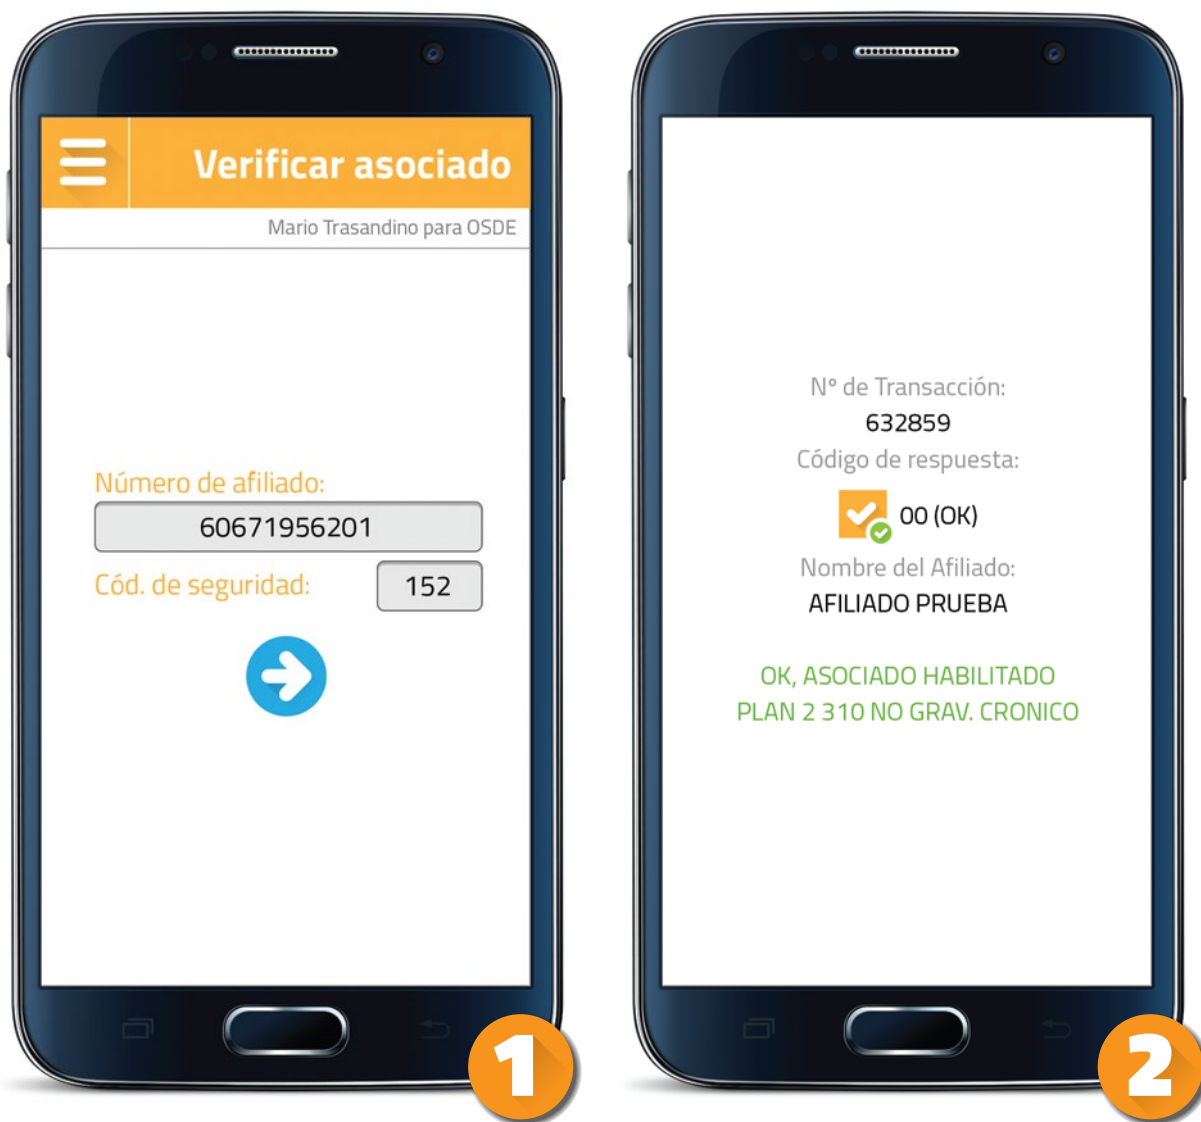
Verificar asociado

Mario Trasandino para OSDE

Número de afiliado:

60671956201

Cód. de seguridad:

152

1

N° de Transacción:

632859

Código de respuesta:

00 (OK)

Nombre del Afiliado:

AFILIADO PRUEBA

OK, ASOCIADO HABILITADO
PLAN 2 310 NO GRAV. CRONICO

2